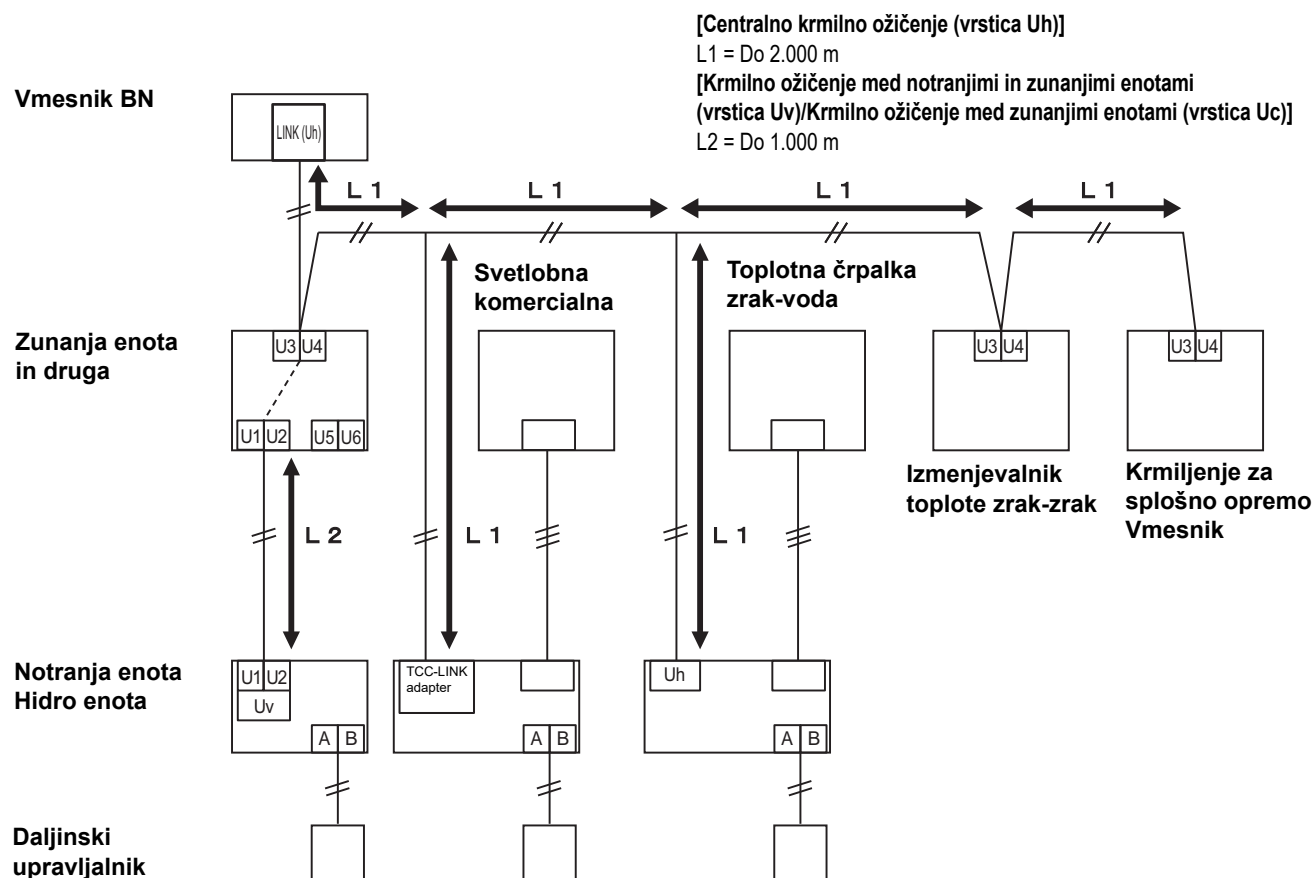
[Centralno krmilno ožičenje (vrstica Uh)]
L1 = Do 2.000 m
[Krmilno ožičenje med notranjimi in zunanjimi enotami (vrstica Uv)/Krmilno ožičenje med zunanjimi enotami (vrstica Uc)]
L2 = Do 1.000 m

Vmesnik BN

LINK (Uh)

L 1
L 1
L 1
L 1

Svetlobna komercialna

Toplotna črpalka zrak-voda

Zunanja enota in druga

U3 U4

U1 U2

U5 U6

U3 U4

U3 U4

Izmenjevalnik toplote zrak-zrak

Krmiljenje za splošno opremo Vmesnik

L 2
L 1
L 1

Notranja enota Hidro enota

U1 U2
Uv
A B

TCC-LINK adapter
A B

Uh
A B

Daljinski upravljalnik